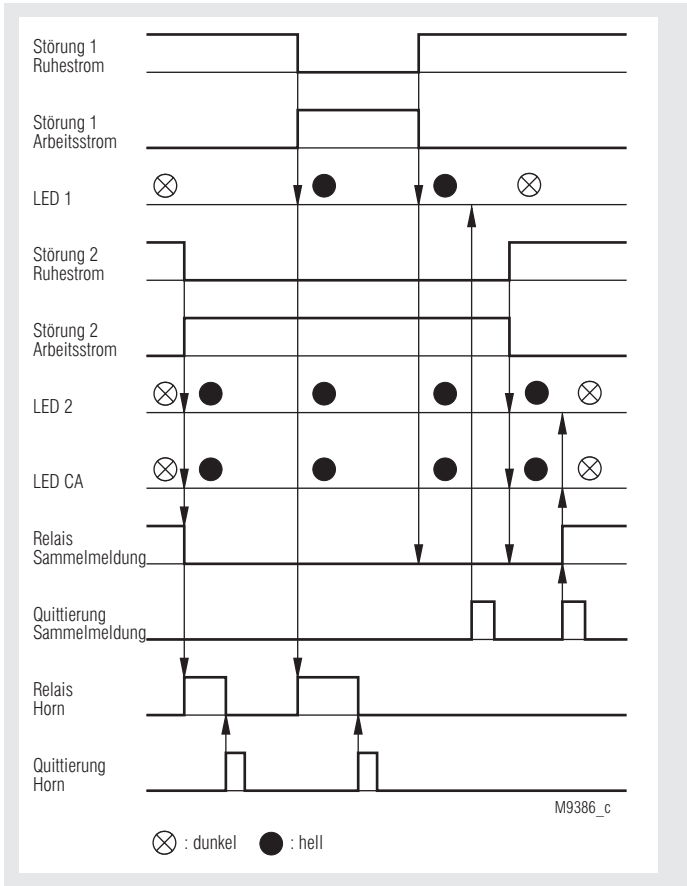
Störung 1
Ruhestrom

Störung 1
Arbeitsstrom

LED 1

Störung 2
Ruhestrom

Störung 2
Arbeitsstrom

LED 2

LED CA

Relais
Sammelmeldung

Quittierung
Sammelmeldung

Relais
Horn

Quittierung
Horn

M9386_c

⊗ : dunkel ● : hell